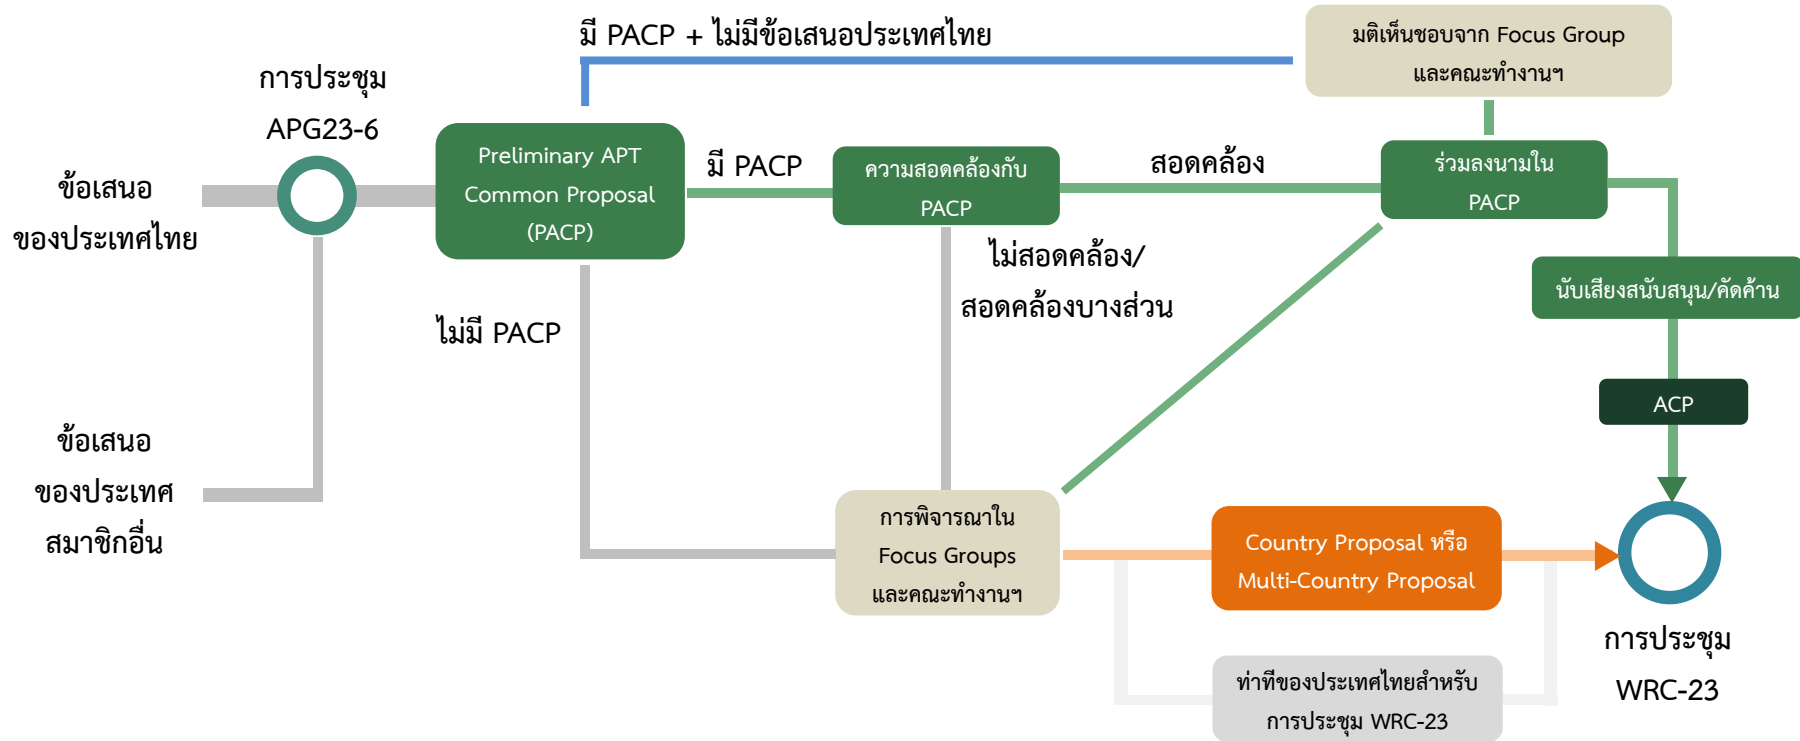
มี PACP + ไม่มีข้อเสนอประเทศไทย

มติเห็นชอบจาก Focus Group และคณะทำงานฯ

การประชุม APG23-6

ข้อเสนอของประเทศไทย

Preliminary APT Common Proposal (PACP)

มี PACP

ความสอดคล้องกับ PACP

สอดคล้อง

ร่วมลงนามใน PACP

ไม่สอดคล้อง/ สอดคล้องบางส่วน

นับเสียงสนับสนุน/คัดค้าน

ไม่มี PACP

ACP

ข้อเสนอของประเทศสมาชิกอื่น

การพิจารณาใน Focus Groups และคณะทำงานฯ

Country Proposal หรือ Multi-Country Proposal

การประชุม WRC-23

ท่าทีของประเทศไทยสำหรับการประชุม WRC-23